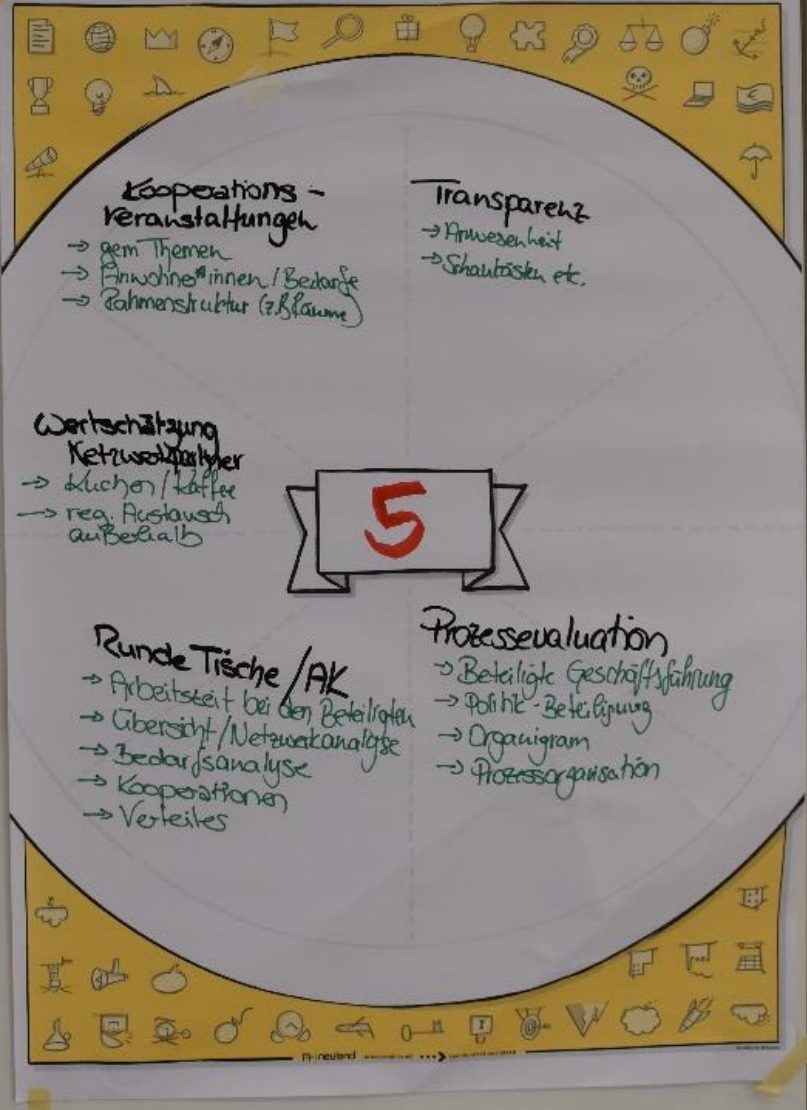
Kooperations-veranstaltungen
→ gem. Themen
→ Anwohner*innen / Bedarfe
→ Rahmenstruktur (z.B. Räume)

Transparenz
→ Anwesenheit
→ Schaukästen etc.

Wertschätzung Netzwerkpartner
→ Kuchen / Kaffee
→ reg. Austausch außerhalb

5

Runde Tische / AK
→ Arbeitszeit bei den Beteiligten
→ Übersicht / Netzwerkanalyse
→ Bedarfsanalyse
→ Kooperationen
→ Verteiler

Prozessevaluation
→ Beteiligte Geschäftsführung
→ Politik-Beteiligung
→ Organigram
→ Prozessorganisation

Neuland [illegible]